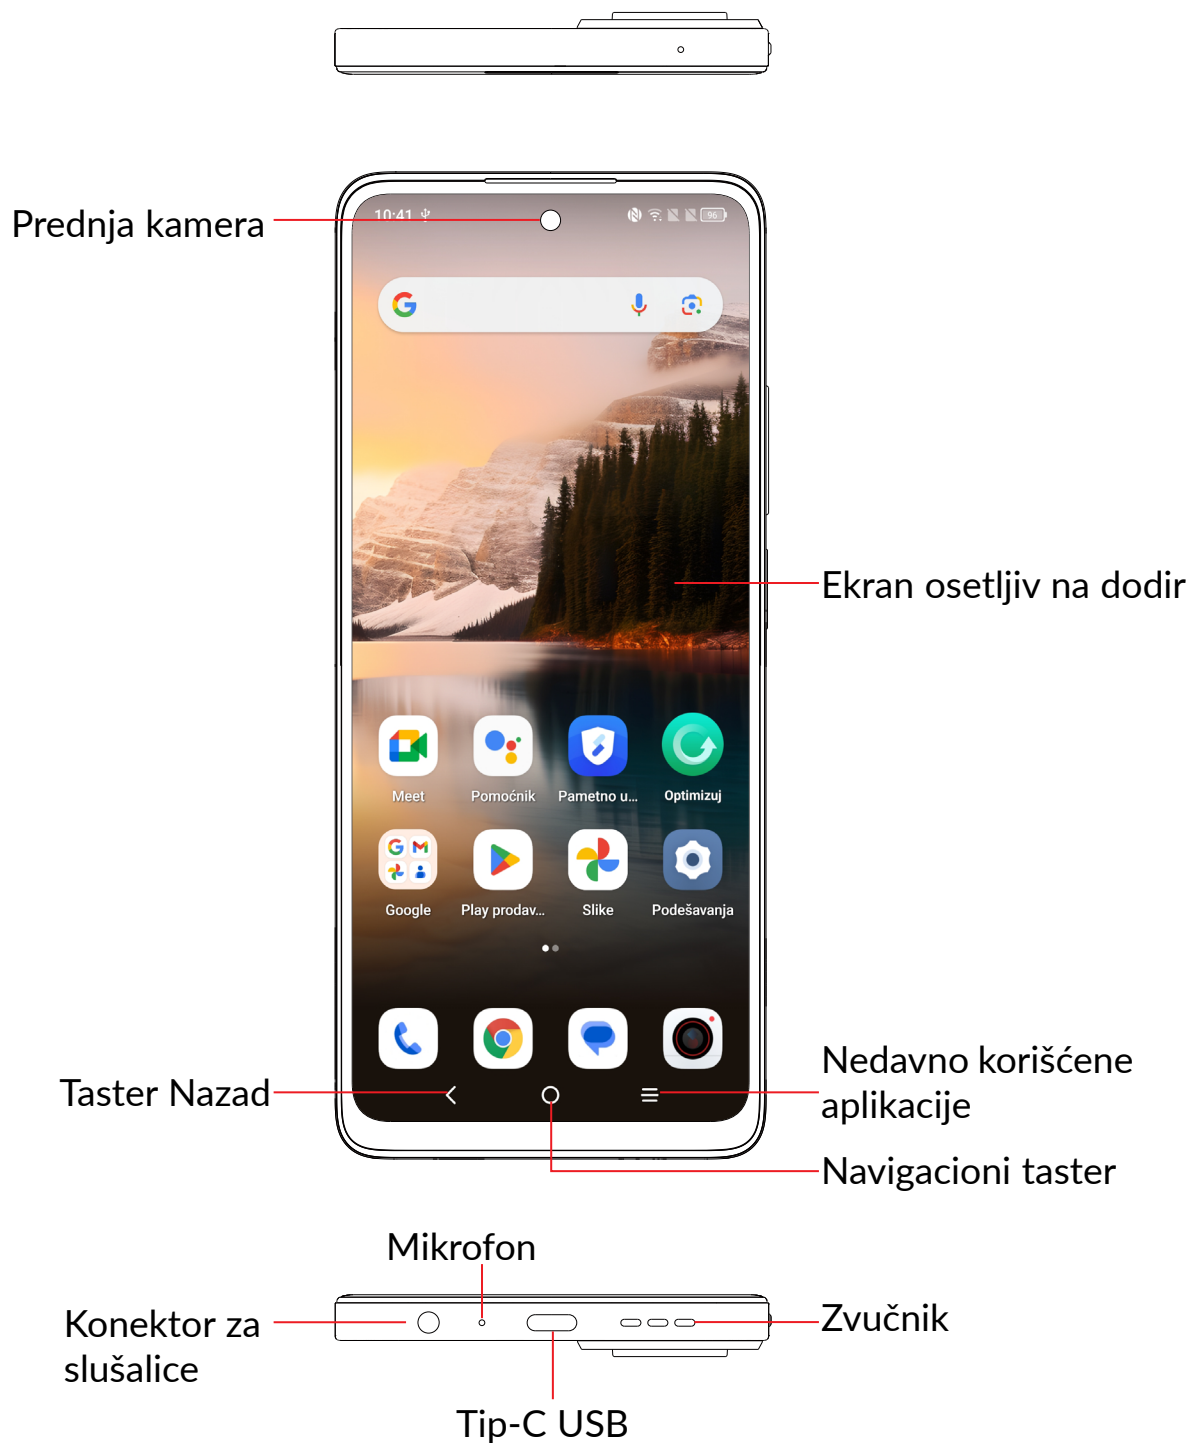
Prednja kamera

10:41

96

Ekran osetljiv na dodir

Meet

Pomoćnik

Pametno u...

Optimizuj

Google

Play prodav...

Slike

Podešavanja

Taster Nazad

Nedavno korišćene aplikacije

Navigacioni taster

Mikrofon

Konektor za slušalice

Zvučnik

Tip-C USB